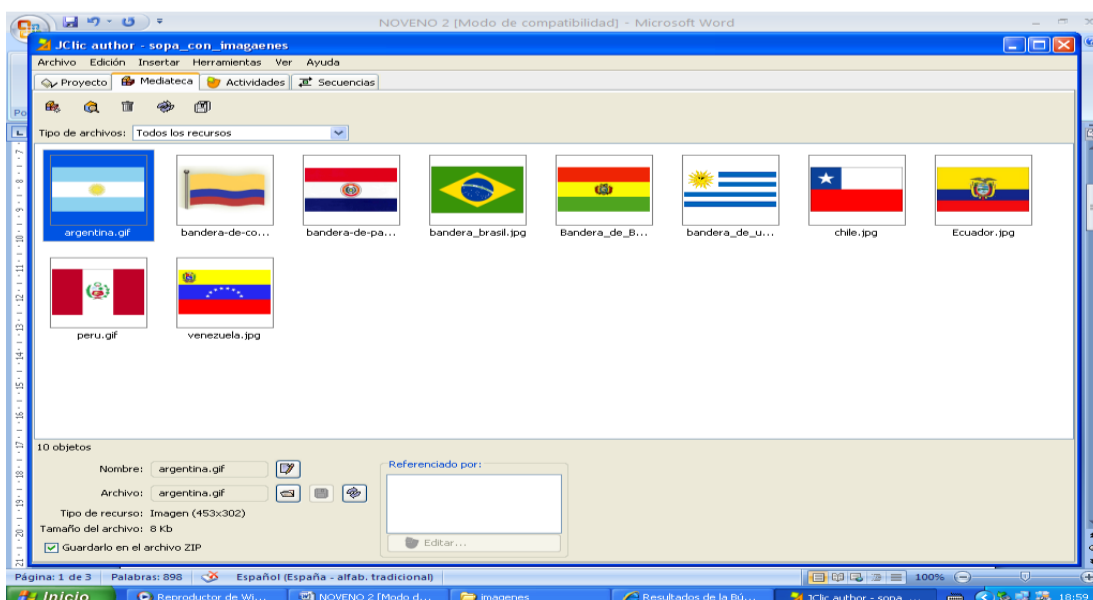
NOVENO 2 [Modo de compatibilidad] - Microsoft Word

JClic author - sopa_con_imagenes

Archivo Edición Insertar Herramientas Ver Ayuda

Proyecto Mediateca Actividades Secuencias

Tipo de archivos: Todos los recursos

argentina.gif
bandera-de-co...
bandera-de-pa...
bandera_brasil.jpg
Bandera_de_B...
bandera_de_u...
chile.jpg
Ecuador.jpg
peru.gif
venezuela.jpg

10 objetos

Nombre: argentina.gif
Archivo: argentina.gif
Tipo de recurso: Imagen (453x302)
Tamaño del archivo: 8 Kb
Guardarlo en el archivo ZIP

Referenciado por:
Editar...

Página: 1 de 3 Palabras: 898 Español (España - alfab. tradicional) 100%

Inicio Reproductor de Wi... NOVENO 2 [Modo d... imagenes Resultados de la Bú... JClic author - sopa ... 18:59